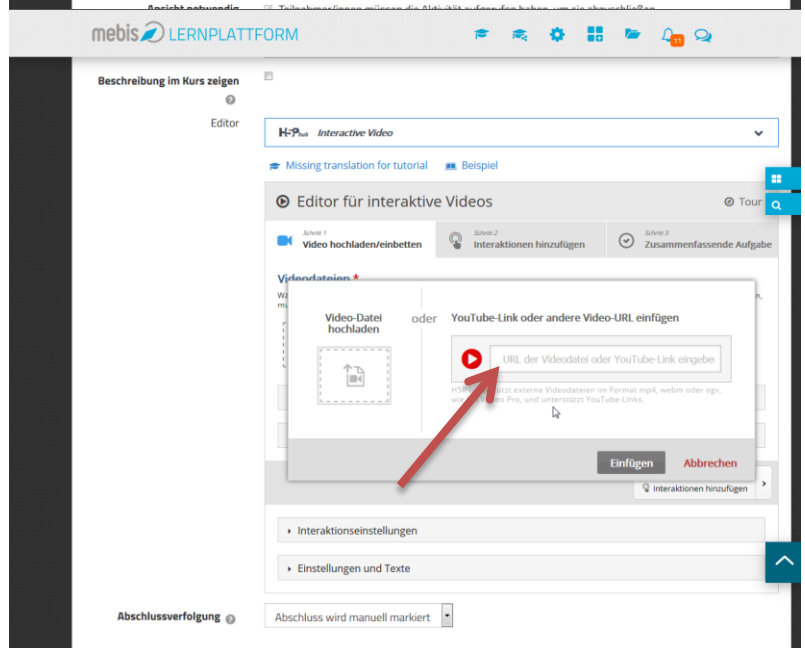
Ansicht notwendig  Teilnehmer/innen müssen die Aktivität aufgerufen haben, um sie abzuschließen

mebis LERNPLATTFORM

11

Beschreibung im Kurs zeigen

Editor

H5P hub Interactive Video

Missing translation for tutorial  Beispiel

Editor für interaktive Videos

Tour

Schritt 1 Video hochladen/einbetten

Schritt 2 Interaktionen hinzufügen

Schritt 3 Zusammenfassende Aufgabe

Videodateien *

Video-Datei hochladen

oder

YouTube-Link oder andere Video-URL einfügen

URL der Videodatei oder YouTube-Link eingebe

H5P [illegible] externe Videodateien im Format mp4, webm oder ogv, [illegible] Video Pro, und unterstützt YouTube-Links.

Einfügen  Abbrechen

Interaktionen hinzufügen

Interaktionseinstellungen

Einstellungen und Texte

Abschlussverfolgung

Abschluss wird manuell markiert